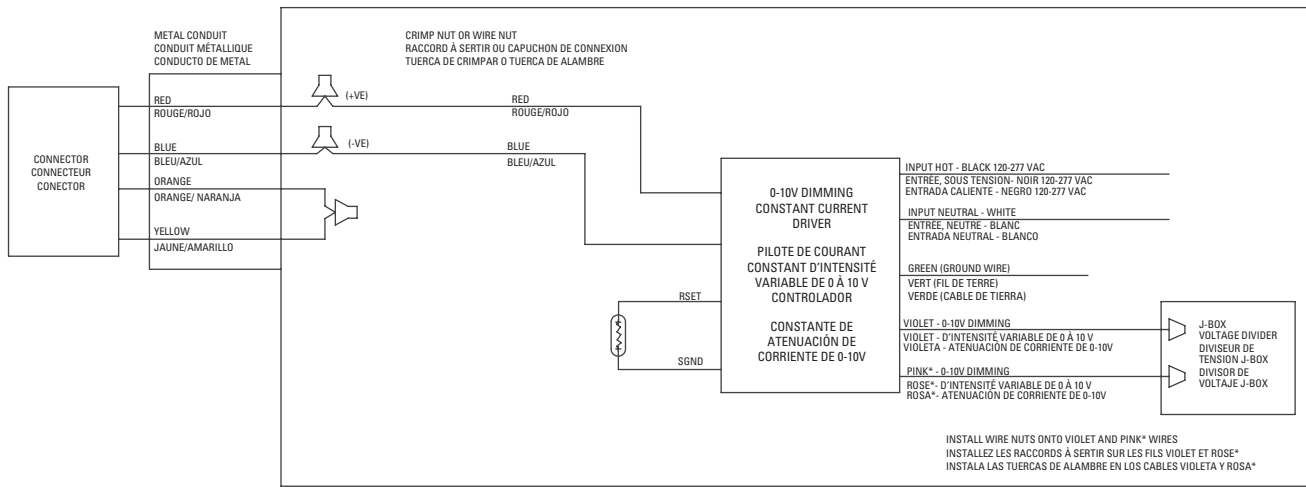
METAL CONDUIT
CONDUIT MÉTALLIQUE
CONDUCTO DE METAL

CRIMP NUT OR WIRE NUT
RACCORD À SERTIR OU CAPUCHON DE CONNEXION
TUERCA DE CRIMPAR O TUERCA DE ALAMBRE

CONNECTOR
CONNECTEUR
CONECTOR

RED
ROUGE/ROJO

(+VE)

RED
ROUGE/ROJO

BLUE
BLEU/AZUL

(-VE)

BLUE
BLEU/AZUL

ORANGE
ORANGE/ NARANJA

YELLOW
JAUNE/AMARILLO

0-10V DIMMING
CONSTANT CURRENT
DRIVER

PILOTE DE COURANT
CONSTANT D'INTENSITÉ
VARIABLE DE 0 À 10 V
CONTROLADOR

CONSTANTE DE
ATENUACIÓN DE
CORRIENTE DE 0-10V

INPUT HOT - BLACK 120-277 VAC
ENTRÉE, SOUS TENSION- NOIR 120-277 VAC
ENTRADA CALIENTE - NEGRO 120-277 VAC

INPUT NEUTRAL - WHITE
ENTRÉE, NEUTRE - BLANC
ENTRADA NEUTRAL - BLANCO

GREEN (GROUND WIRE)
VERT (FIL DE TERRE)
VERDE (CABLE DE TIERRA)

RSET

SGND

VIOLET - 0-10V DIMMING
VIOLET - D'INTENSITÉ VARIABLE DE 0 À 10 V
VIOLETA - ATENUACIÓN DE CORRIENTE DE 0-10V

PINK* - 0-10V DIMMING
ROSE*- D'INTENSITÉ VARIABLE DE 0 À 10 V
ROSA*- ATENUACIÓN DE CORRIENTE DE 0-10V

J-BOX
VOLTAGE DIVIDER
DIVISEUR DE
TENSION J-BOX
DIVISOR DE
VOLTAJE J-BOX

INSTALL WIRE NUTS ONTO VIOLET AND PINK* WIRES
INSTALLEZ LES RACCORDS À SERTIR SUR LES FILS VIOLET ET ROSE*
INSTALA LAS TUERCAS DE ALAMBRE EN LOS CABLES VIOLETA Y ROSA*